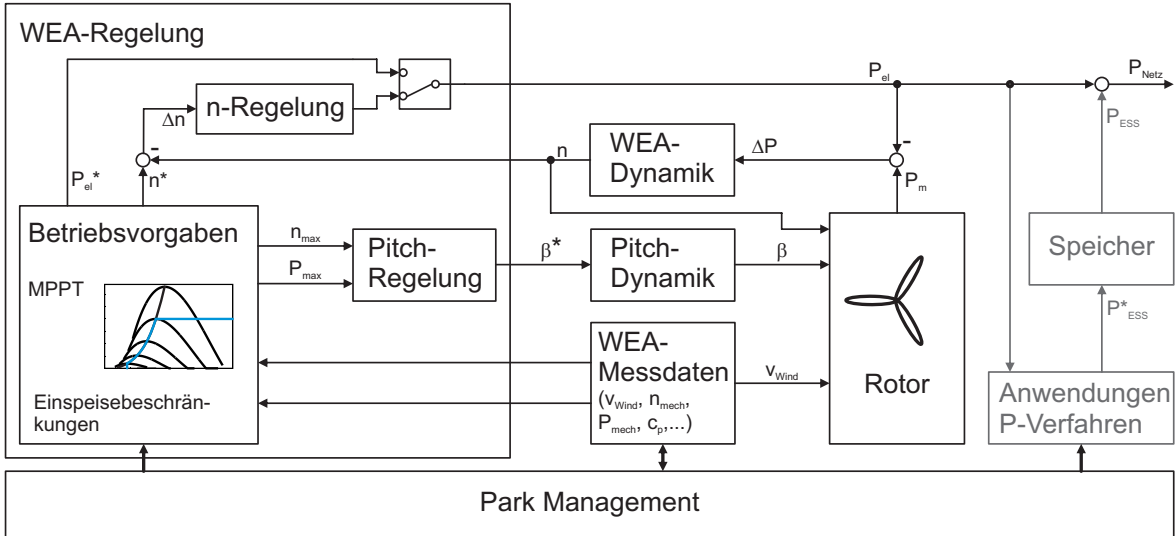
WEA-Regelung

n-Regelung

$\Delta n$

$P_{el}^*$

$n^*$

-

$P_{el}$

$P_{Netz}$

$P_{ESS}$

WEA-Dynamik

$\Delta P$

n

-

$P_m$

Betriebsvorgaben

MPPT

$n_{max}$

$P_{max}$

Pitch-Regelung

$\beta^*$

Pitch-Dynamik

$\beta$

Rotor

Speicher

$P^*_{ESS}$

WEA-Messdaten
($v_{Wind}$, $n_{mech}$, $P_{mech}$, $c_p$,...)

$v_{Wind}$

Einspeisebeschränkungen

Anwendungen P-Verfahren

Park Management